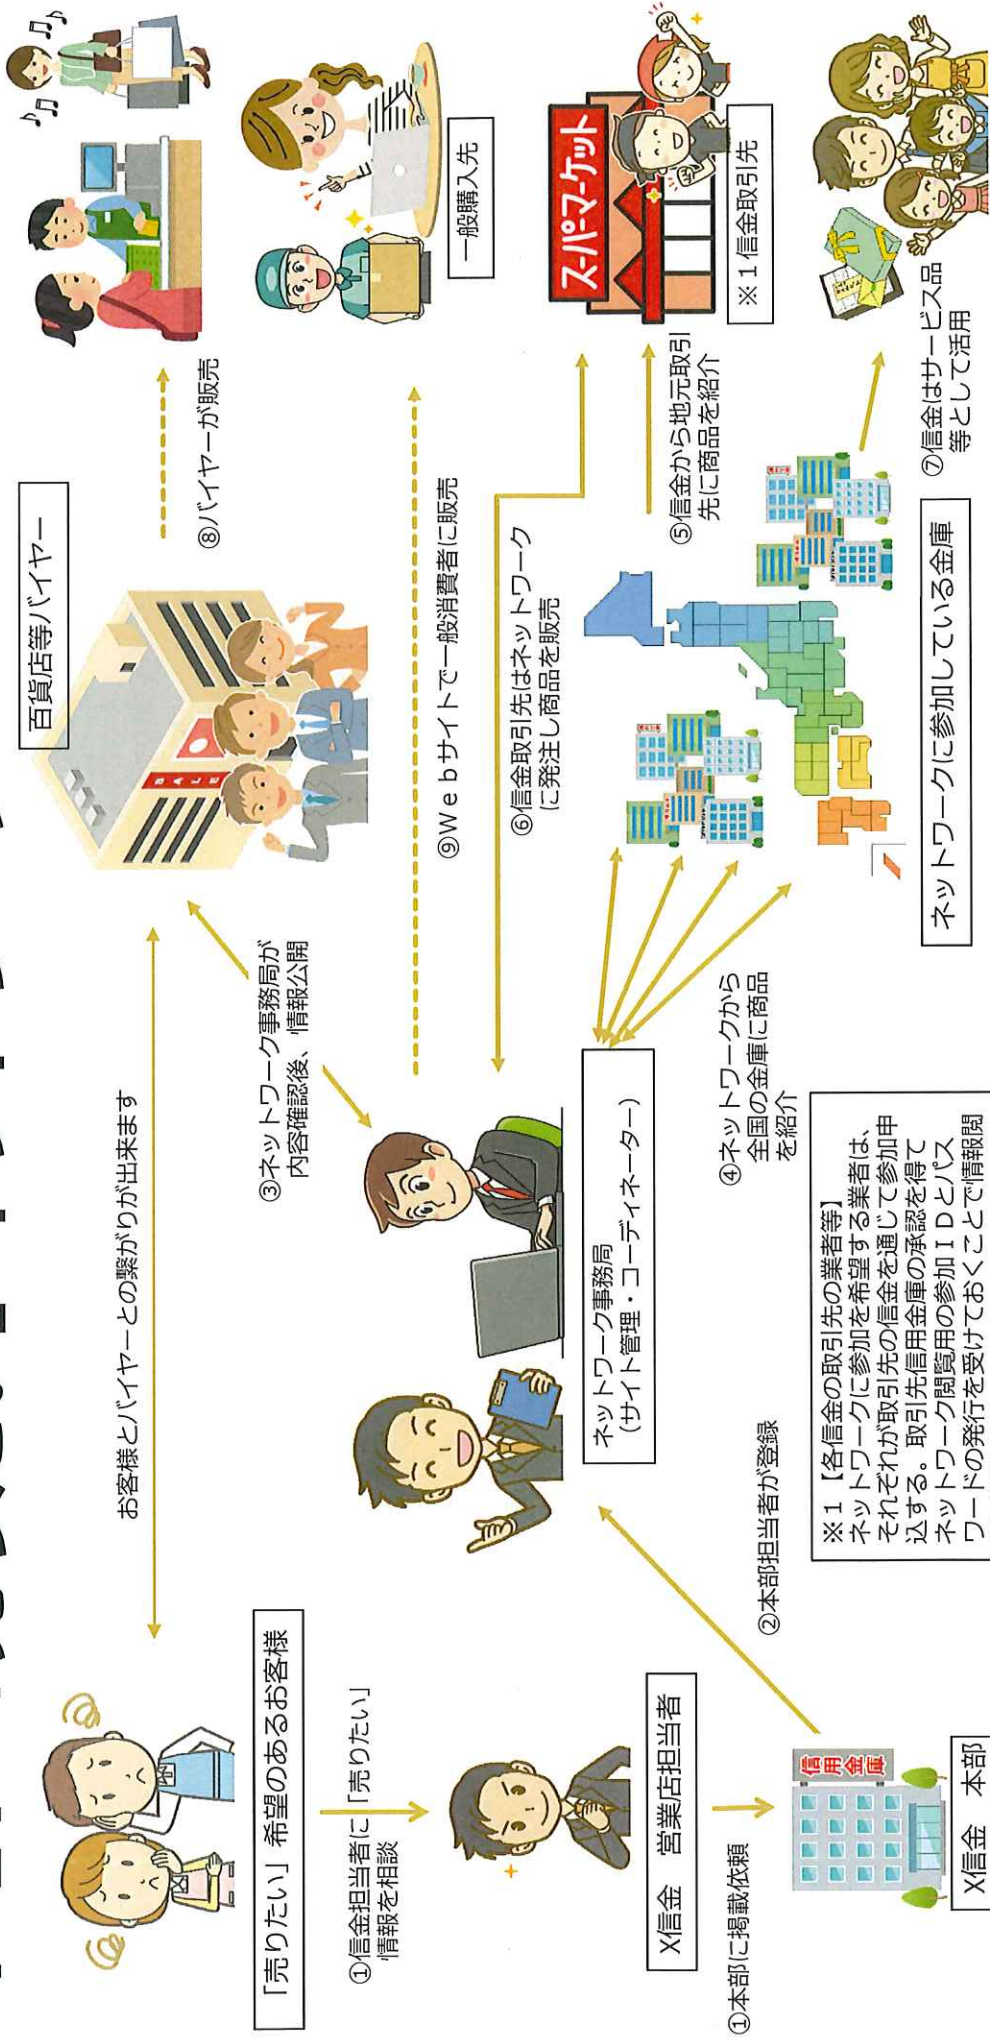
「売りたい」希望のあるお客様

①信金担当者に「売りたい」情報を相談

X信金　営業店担当者

①本部に掲載依頼

信用金庫

X信金　本部

お客様とバイヤーとの繋がりが出来ます

②本部担当者が登録

ネットワーク事務局
（サイト管理・コーディネーター）

③ネットワーク事務局が内容確認後、情報公開

百貨店等バイヤー

⑧バイヤーが販売

⑨Webサイトで一般消費者に販売

一般購入先

⑥信金取引先はネットワークに発注し商品を販売

スーパーマーケット

⑤信金から地元取引先に商品を紹介

※１信金取引先

④ネットワークから全国の金庫に商品を紹介

ネットワークに参加している金庫

⑦信金はサービス品等として活用

※１【各信金の取引先の業者等】
ネットワークに参加を希望する業者は、それぞれが取引先の信金を通じて参加申込する。取引先信用金庫の承認を得てネットワーク閲覧用の参加ＩＤとパスワードの発行を受けておくことで情報閲